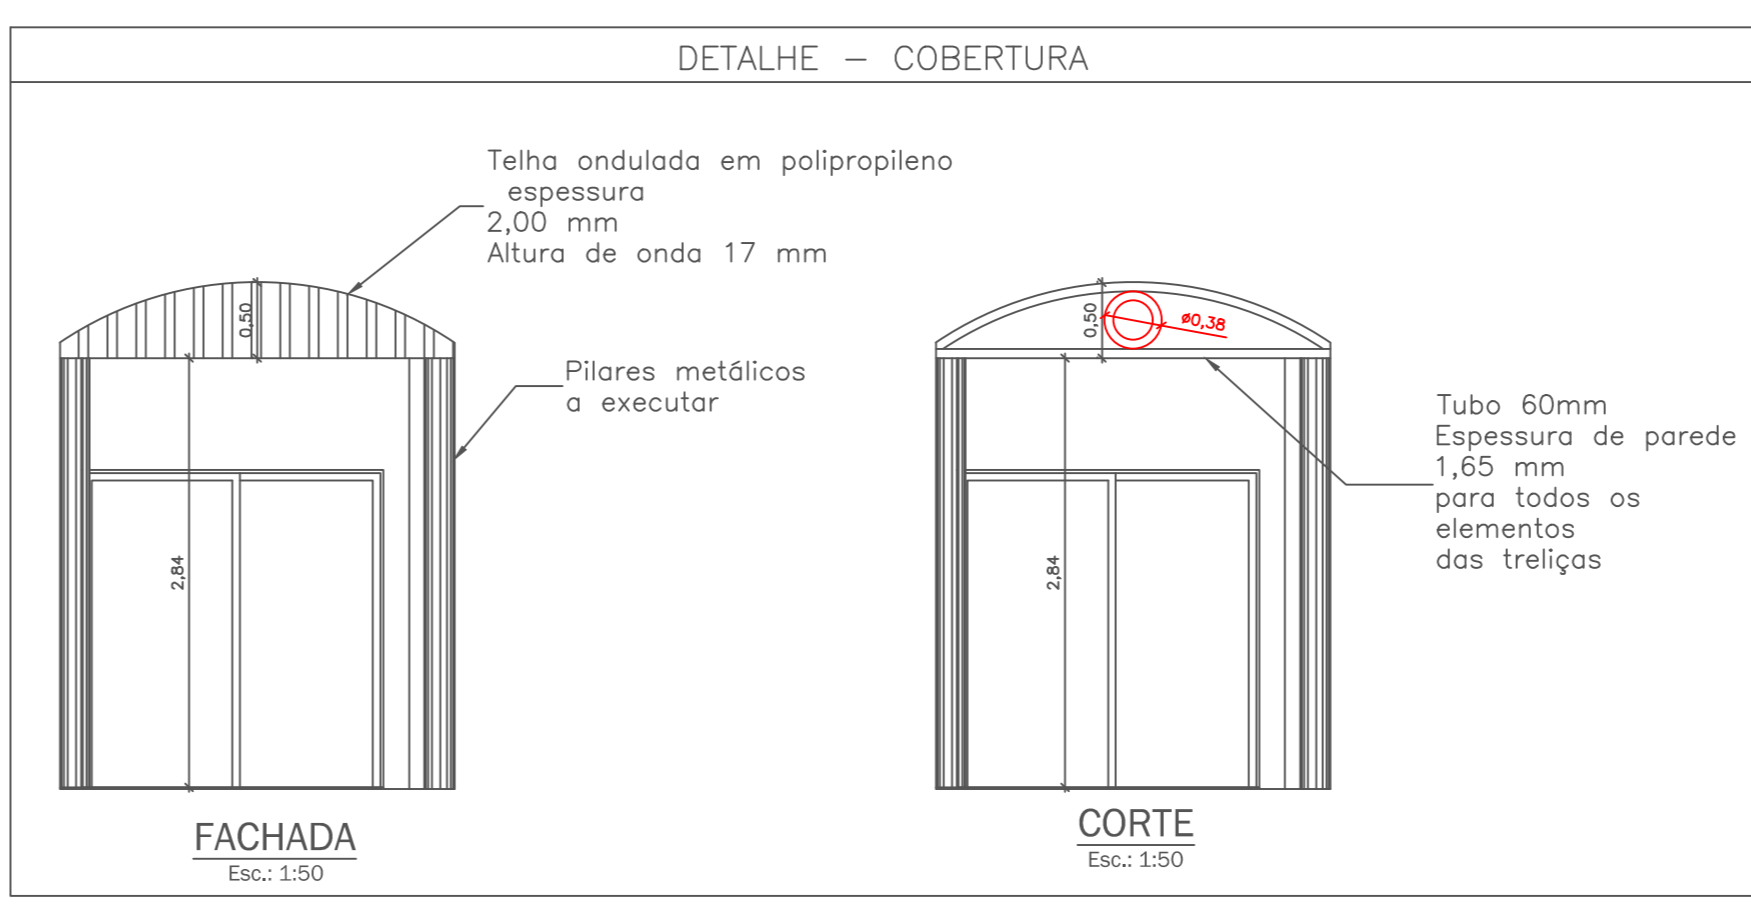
DETALHE — COBERTURA

Telha ondulada em polipropileno
espessura
2,00 mm
Altura de onda 17 mm

0,50

Pilares metálicos
a executar

2,84

FACHADA
Esc.: 1:50

0,50

ø0,38

Tubo 60mm
Espessura de parede
1,65 mm
para todos os
elementos
das treliças

2,84

CORTE
Esc.: 1:50